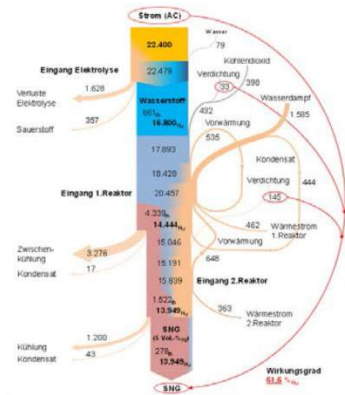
Strom (AC)
Wasser
79
22.400
Kohlendioxid
Eingang Elektrolyse
22.479
Verdichtung
398
33
Verluste Elektrolyse
1.626
Wasserstoff
Wasserdampf
66% $_{Hu}$
1.595
Sauerstoff
357
16.800 $_{Hu}$
432
Vorwärmung
535
17.893
Kondensat
18.428
Verdichtung
444
Eingang 1.Reaktor
20.457
145
4.339 $_{Hu}$
14.444 $_{Hu}$
462
Wärmestrom 1.Reaktor
15.046
Zwischenkühlung
3.276
Vorwärmung
648
Kondensat
17
15.191
15.839
Eingang 2.Reaktor
1.522 $_{Hu}$
363
Wärmestrom 2.Reaktor
13.949 $_{Hu}$
SNG
(5 Vol.-% $_{H2}$)
Kühlung
1.200
278 $_{Hu}$
Kondensat
43
13.545 $_{Hu}$
Wirkungsgrad
61,6 % $_{Hu}$
SNG